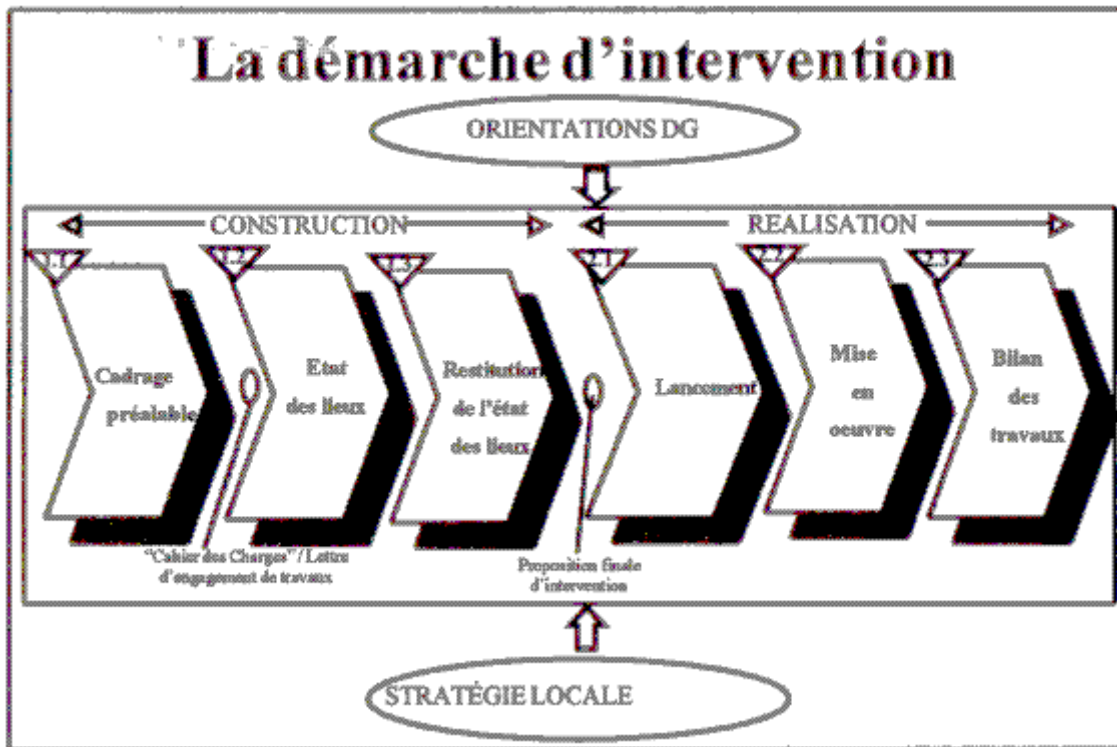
La démarche d'intervention

ORIENTATIONS DG

CONSTRUCTION

REALISATION

1.1

1.2

1.3

2.1

2.2

2.3

Cadrage préalable

Etat des lieux

Restitution de l'état des lieux

Lancement

Mise en oeuvre

Bilan des travaux

"Cahier des Charges" / Lettre d'engagement de travaux

Proposition finale d'intervention

STRATÉGIE LOCALE